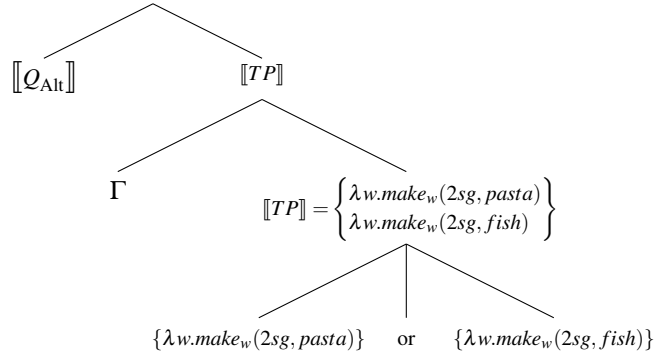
$[\![Q_{\text{Alt}}]\!]$

$[\![TP]\!]$

$\Gamma$

$[\![TP]\!] = \begin{Bmatrix} \lambda w.make_w(2sg, pasta) \\ \lambda w.make_w(2sg, fish) \end{Bmatrix}$

$\{\lambda w.make_w(2sg, pasta)\}$ or $\{\lambda w.make_w(2sg, fish)\}$